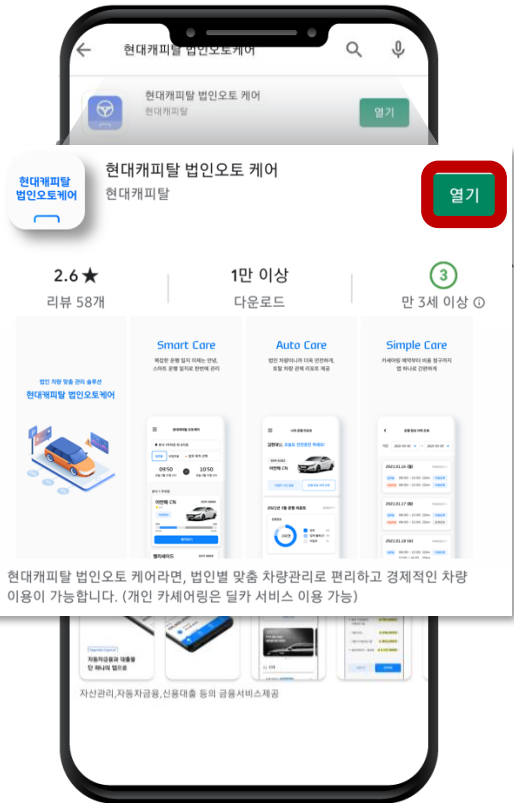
현대캐피탈 법인오토케어

현대캐피탈 법인오토 케어
현대캐피탈
열기

현대캐피탈 법인오토케어

현대캐피탈 법인오토 케어
현대캐피탈
열기

2.6★
리뷰 58개

1만 이상
다운로드

3
만 3세 이상

법인 차량 맞춤 관리 솔루션
현대캐피탈 법인오토케어

Smart Care
복잡한 운행 일지 이제는 안녕, 스마트 운행 일지로 완벽해 관리

Auto Care
법인 차량이니까 더욱 안전하게, 토탈 차량 관리 리포트 제공

Simple Care
카셰어링 예약부터 비용 청구까지 앱 하나로 간편하게

현대캐피탈 법인오토 케어라면, 법인별 맞춤 차량관리로 편리하고 경제적인 차량 이용이 가능합니다. (개인 카셰어링은 딜카 서비스 이용 가능)

자동차금융과 대출을 단 하나의 앱으로

자산관리,자동차금융,신용대출 등의 금융서비스제공